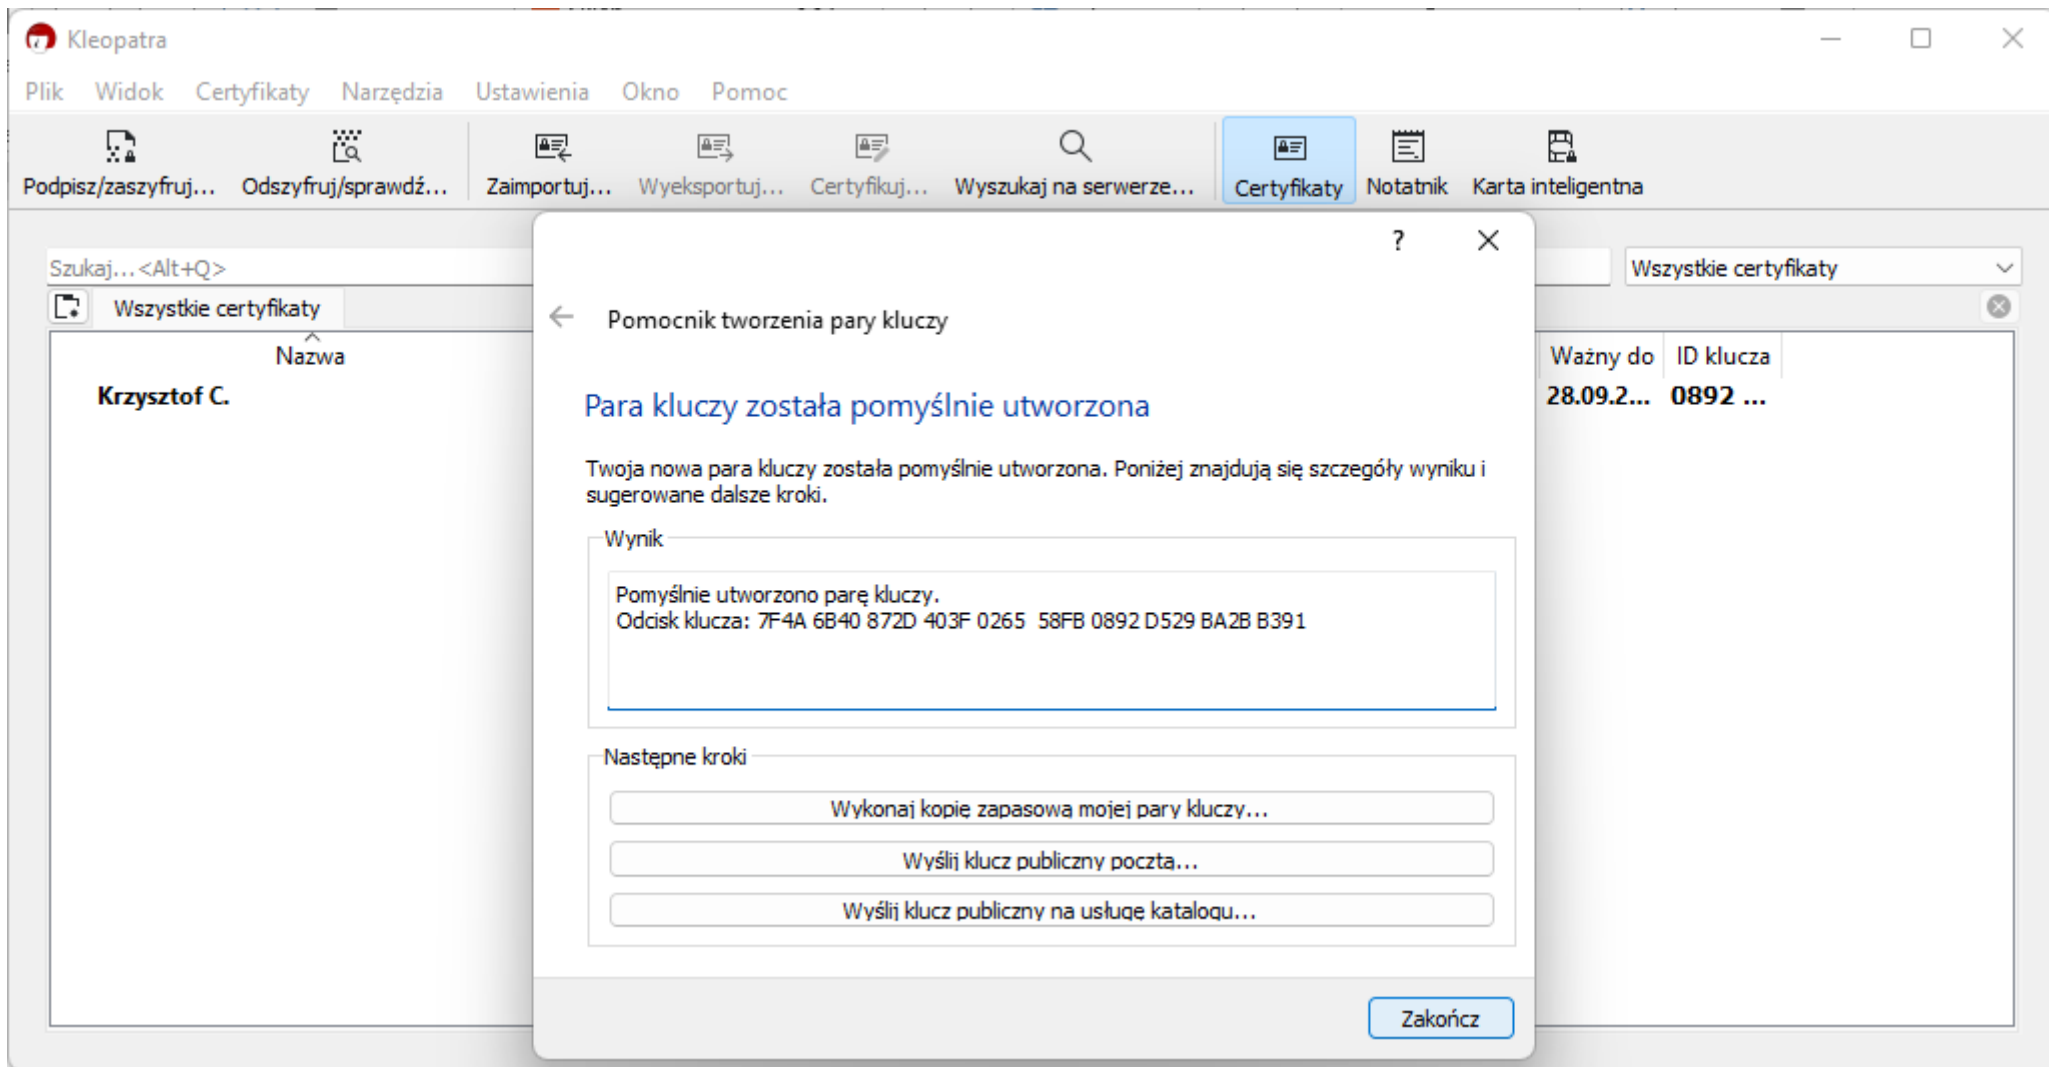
Kleopatra

Plik Widok Certyfikaty Narzędzia Ustawienia Okno Pomoc

Podpisz/zaszyfruj... Odszyfruj/sprawdź... Zaimportuj... Wyeksportuj... Certyfikuj... Wyszukaj na serwerze... Certyfikaty Notatnik Karta inteligentna

Szukaj...<Alt+Q>

Wszystkie certyfikaty

Wszystkie certyfikaty

| Nazwa | Ważny do | ID klucza |
|---|---|---|
| Krzysztof C. | 28.09.2... | 0892 ... |

?

Pomocnik tworzenia pary kluczy

Para kluczy została pomyślnie utworzona

Twoja nowa para kluczy została pomyślnie utworzona. Poniżej znajdują się szczegóły wyniku i sugerowane dalsze kroki.

Wynik

Pomyślnie utworzono parę kluczy.
Odcisk klucza: 7F4A 6B40 872D 403F 0265 58FB 0892 D529 BA2B B391

Następne kroki

Wykonaj kopię zapasową mojej pary kluczy...

Wyślij klucz publiczny pocztą...

Wyślij klucz publiczny na usługę katalogu...

Zakończ